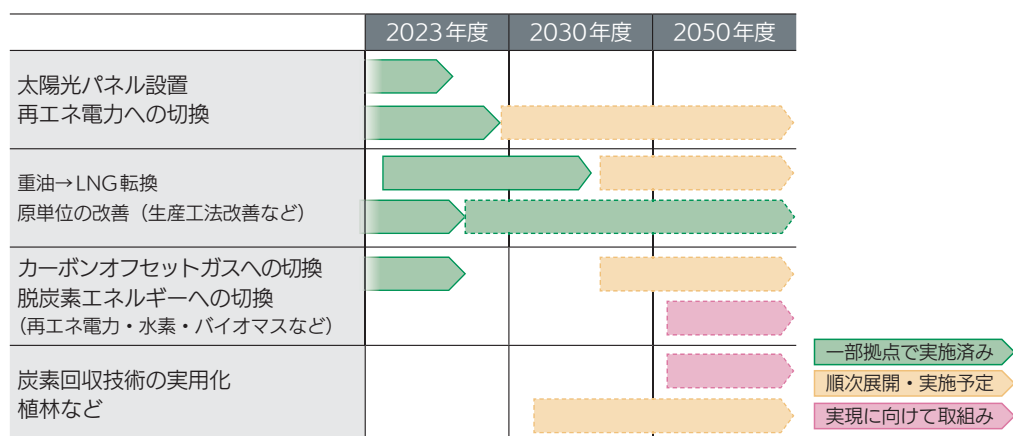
|  | 2023年度 | 2030年度 | 2050年度 |
|---|---|---|---|
| 太陽光パネル設置<br>再エネ電力への切換 |  |  |  |
| 重油→LNG転換<br>原単位の改善（生産工法改善など） |  |  |  |
| カーボンオフセットガスへの切換<br>脱炭素エネルギーへの切換<br>（再エネ電力・水素・バイオマスなど） |  |  |  |
| 炭素回収技術の実用化<br>植林など |  |  |  |

一部拠点で実施済み
順次展開・実施予定
実現に向けて取組み